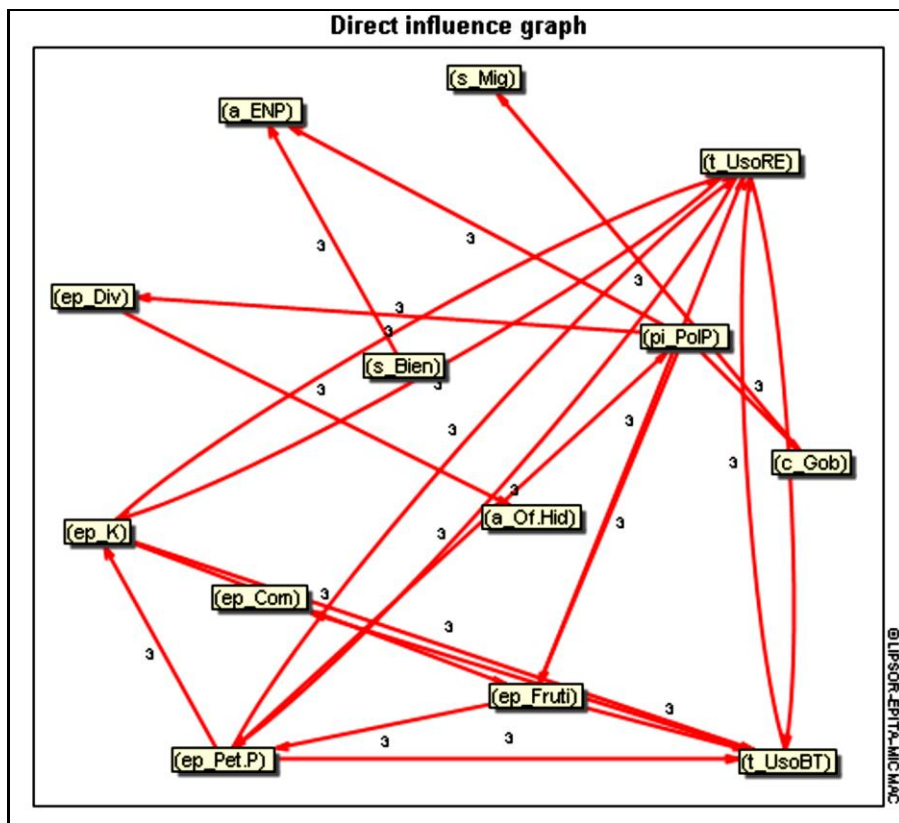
Direct influence graph

(s_Mig)

(a_ENP)

(t_UsoRE)

3

3

3

(ep_Div)

3

3

(pi_PolP)

3

(s_Bien)

3

3

3

3

(c_Gob)

3

3

(a_Of.Hid)

(ep_K)

3

3

(ep_Com)

3

3

3

(ep_Fruti)

3

3

3

(ep_Pet.P)

(t_UsoBT)

©LIPSOR-EPITA-MICMAC